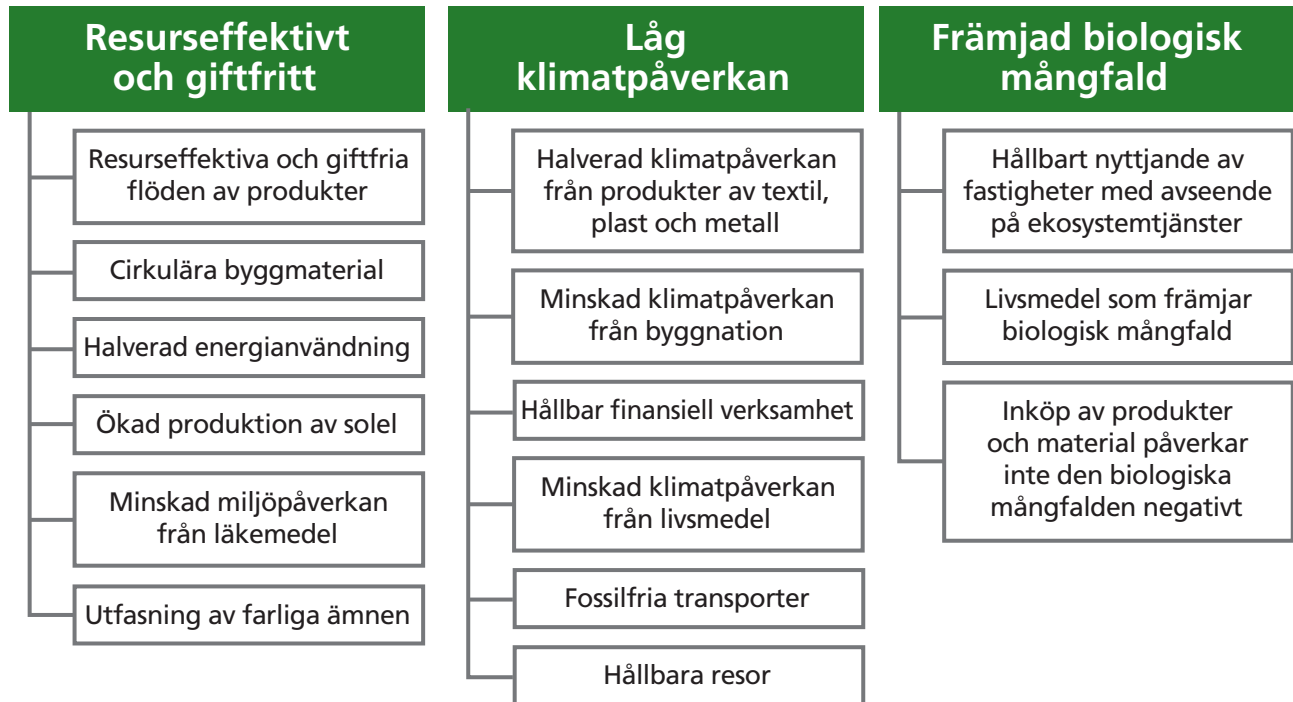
Resurseffektivt och giftfritt

Resurseffektiva och giftfria flöden av produkter

Cirkulära byggmaterial

Halverad energianvändning

Ökad produktion av solel

Minskad miljöpåverkan från läkemedel

Utfasning av farliga ämnen

Låg klimatpåverkan

Halverad klimatpåverkan från produkter av textil, plast och metall

Minskad klimatpåverkan från byggnation

Hållbar finansiell verksamhet

Minskad klimatpåverkan från livsmedel

Fossilfria transporter

Hållbara resor

Främjad biologisk mångfald

Hållbart nyttjande av fastigheter med avseende på ekosystemtjänster

Livsmedel som främjar biologisk mångfald

Inköp av produkter och material påverkar inte den biologiska mångfalden negativt